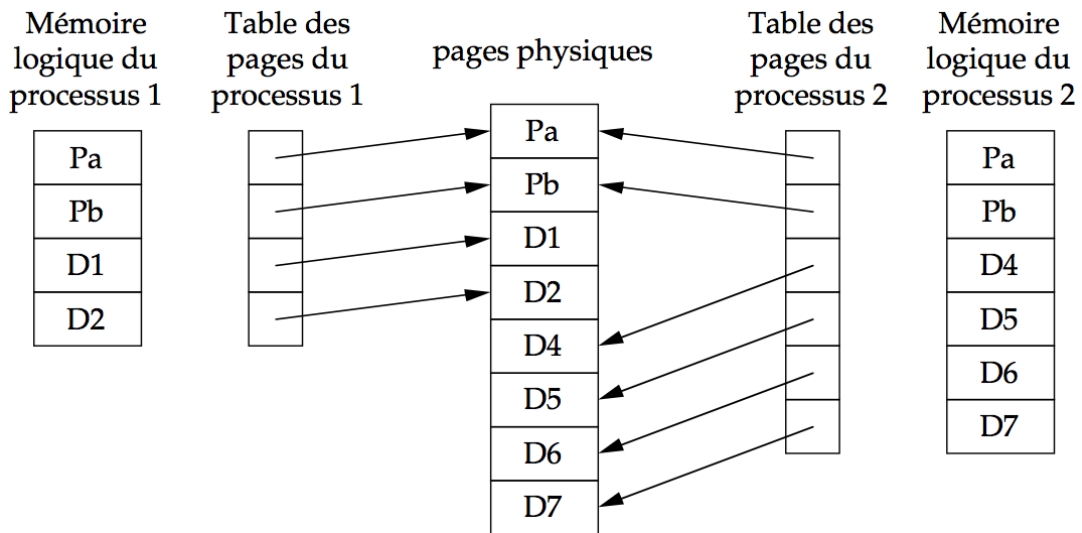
Mémoire logique du processus 1

Table des pages du processus 1

pages physiques

Table des pages du processus 2

Mémoire logique du processus 2

Pa
Pb
D1
D2

Pa
Pb
D1
D2
D4
D5
D6
D7

Pa
Pb
D4
D5
D6
D7